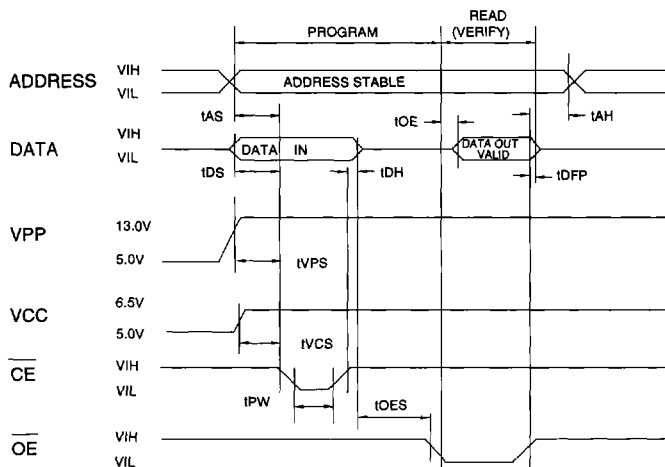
PROGRAM

READ (VERIFY)

ADDRESS

VIH

VIL

ADDRESS STABLE

tAS

tOE

tAH

DATA

VIH

VIL

DATA IN

DATA OUT VALID

tDS

tDH

tDFP

VPP

13.0V

5.0V

tVPS

VCC

6.5V

5.0V

tVCS

$\overline{CE}$

VIH

VIL

tPW

tOES

$\overline{OE}$

VIH

VIL